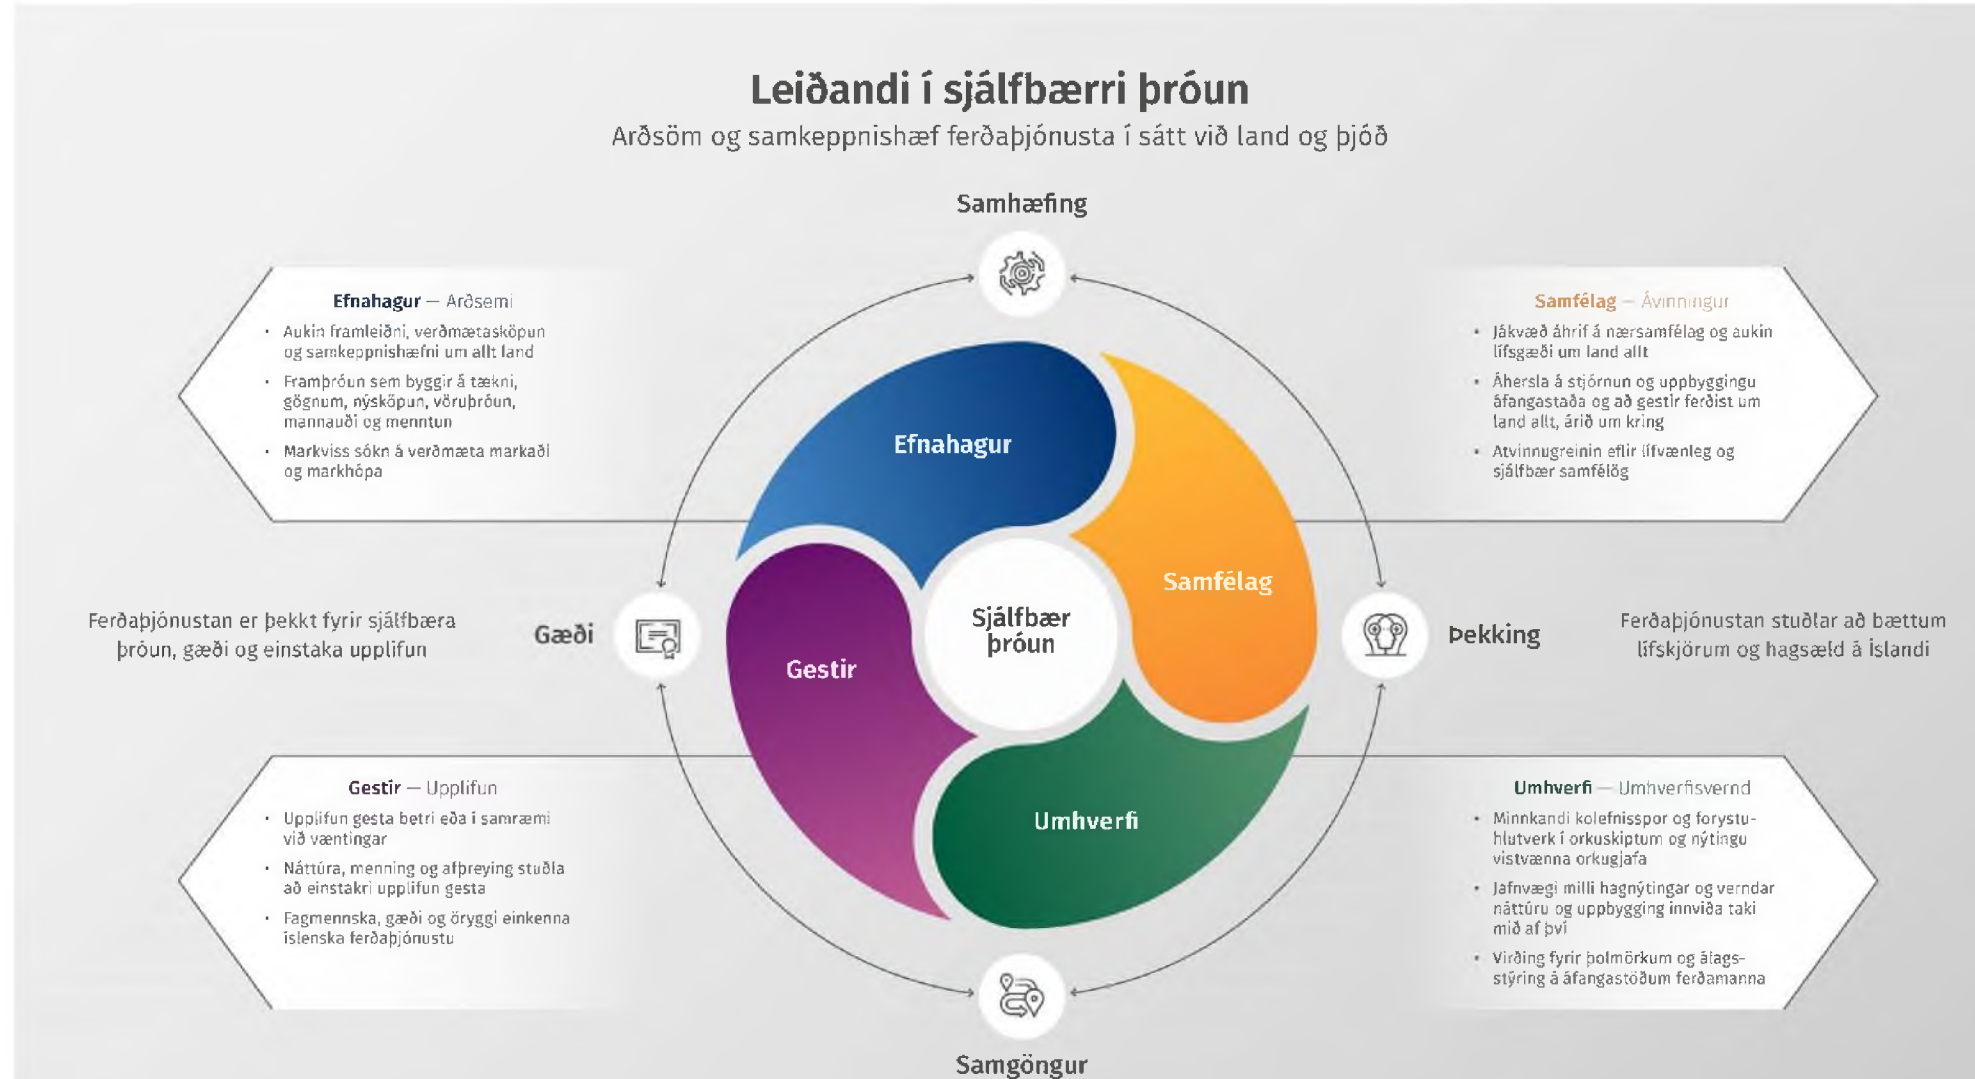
Leiðandi í sjálfbærri þróun
Arðsöm og samkeppnishæf ferðaþjónusta í sátt við land og þjóð

Samhæfing

Efnahagur — Arðsemi
- Aukin framleiðni, verðmætasköpun og samkeppnishæfni um allt land
- Framþróun sem byggir á tækni, gögnum, nýsköpun, vöruþróun, mannauði og menntun
- Markviss sókn á verðmæta markaði og markhópa

Samfélag — Ávinningur
- Jákvæð áhrif á nærsamfélag og aukin lífsgæði um land allt
- Áhersla á stjórnun og uppbyggingu áfangastaða og að gestir ferðist um land allt, árið um kring
- Atvinnugreinin eflir lífvænleg og sjálfbær samfélög

Efnahagur
Samfélag
Sjálfbær þróun
Gestir
Umhverfi

Ferðaþjónustan er þekkt fyrir sjálfbæra þróun, gæði og einstaka upplifun

Gæði

Þekking

Ferðaþjónustan stuðlar að bættum lífskjörum og hagsæld á Íslandi

Gestir — Upplifun
- Upplifun gesta betri eða í samræmi við væntingar
- Náttúra, menning og afþreying stuðla að einstakri upplifun gesta
- Fagmennska, gæði og öryggi einkenna íslenska ferðaþjónustu

Umhverfi — Umhverfisvernd
- Minnkandi kolefnisspor og forystuhlutverk í orkuskiptum og nýtingu vistvænna orkugjafa
- Jafnvægi milli hagnýtingar og verndar náttúru og uppbygging innviða taki mið af því
- Virðing fyrir þolmörkum og álagsstýring á áfangastöðum ferðamanna

Samgöngur